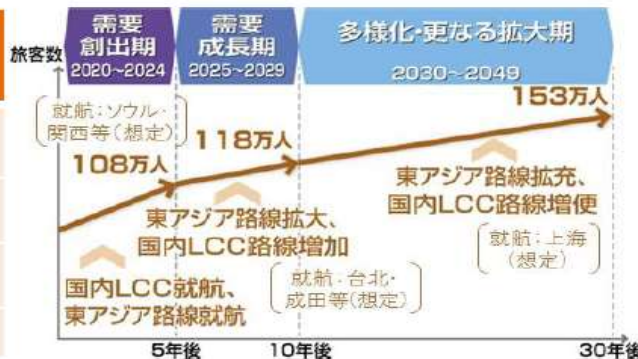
旅客数

需要
創出期
2020~2024

需要
成長期
2025~2029

多様化・更なる拡大期
2030~2049

就航：ソウル・関西等（想定）

108万人

118万人

153万人

東アジア路線拡大、
国内LCC路線増加

東アジア路線拡充、
国内LCC路線増便

就航：上海（想定）

国内LCC就航、
東アジア路線就航

就航：台北・成田等（想定）

5年後
10年後
30年後